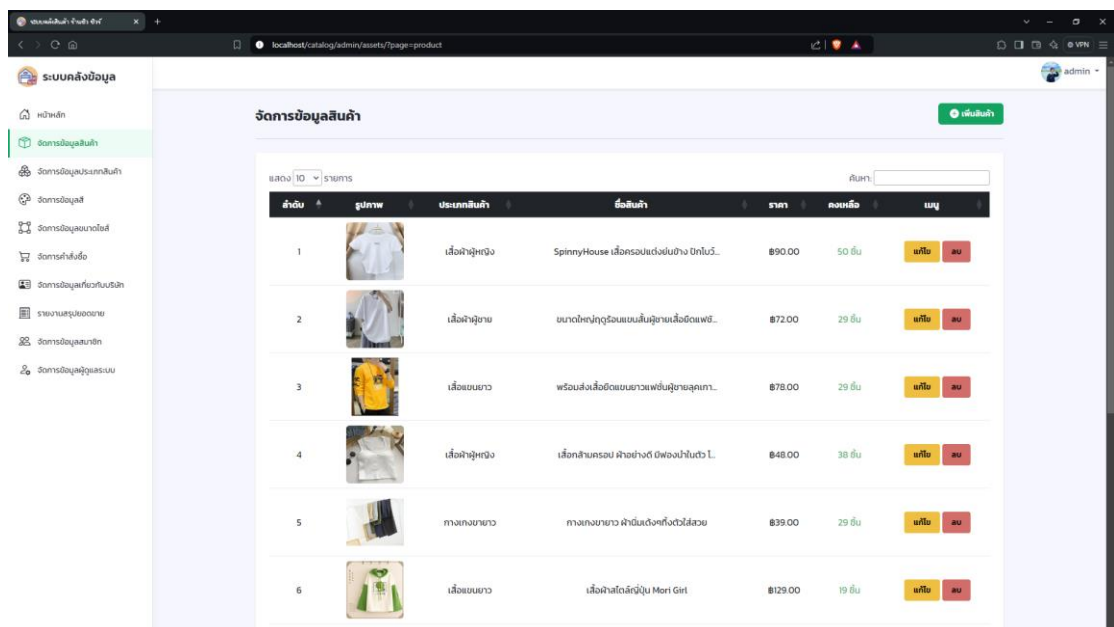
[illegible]

localhost/catalog/admin/assets/?page=product

ระบบคลังข้อมูล

admin

หน้าหลัก
จัดการข้อมูลสินค้า
จัดการข้อมูลประเภทสินค้า
จัดการข้อมูลสี
จัดการข้อมูลขนาดไซส์
จัดการคำสั่งซื้อ
จัดการข้อมูลเกี่ยวกับบริษัท
รายงานสรุปยอดขาย
จัดการข้อมูลสมาชิก
จัดการข้อมูลผู้ดูแลระบบ

จัดการข้อมูลสินค้า

เพิ่มสินค้า

แสดง 10 รายการ

ค้นหา:

| ลำดับ | รูปภาพ | ประเภทสินค้า | ชื่อสินค้า | ราคา | คงเหลือ | เมนู |
|---|---|---|---|---|---|---|
| 1 | | เสื้อผ้าผู้หญิง | SpinnyHouse เสื้อครอปแต่งย่นข้าง ปักโบว์... | ฿90.00 | 50 ชิ้น | แก้ไข ลบ |
| 2 | | เสื้อผ้าผู้ชาย | ขนาดใหญ่ฤดูร้อนแขนสั้นผู้ชายเสื้อยืดแฟชั่... | ฿72.00 | 29 ชิ้น | แก้ไข ลบ |
| 3 | | เสื้อแขนยาว | พร้อมส่งเสื้อยืดแขนยาวแฟชั่นผู้ชายลุคเกา... | ฿78.00 | 29 ชิ้น | แก้ไข ลบ |
| 4 | | เสื้อผ้าผู้หญิง | เสื้อกล้ามครอป ผ้าอย่างดี มีฟองน้ำในตัว ไ... | ฿48.00 | 38 ชิ้น | แก้ไข ลบ |
| 5 | | กางเกงขายาว | กางเกงขายาว ผ้านิ่มเด้งทิ้งตัวใส่สวย | ฿39.00 | 29 ชิ้น | แก้ไข ลบ |
| 6 | | เสื้อแขนยาว | เสื้อผ้าสไตล์ญี่ปุ่น Mori Girl | ฿129.00 | 19 ชิ้น | แก้ไข ลบ |